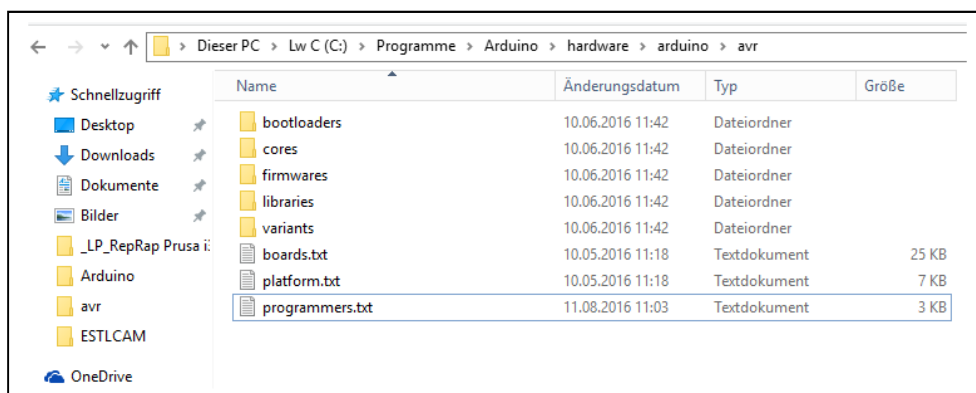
Dieser PC › Lw C (C:) › Programme › Arduino › hardware › arduino › avr

Schnellzugriff
Desktop
Downloads
Dokumente
Bilder
_LP_RepRap Prusa i
Arduino
avr
ESTLCAM
OneDrive

| Name | Änderungsdatum | Typ | Größe |
|---|---|---|---|
| bootloaders | 10.06.2016 11:42 | Dateiordner | |
| cores | 10.06.2016 11:42 | Dateiordner | |
| firmwares | 10.06.2016 11:42 | Dateiordner | |
| libraries | 10.06.2016 11:42 | Dateiordner | |
| variants | 10.06.2016 11:42 | Dateiordner | |
| boards.txt | 10.05.2016 11:18 | Textdokument | 25 KB |
| platform.txt | 10.05.2016 11:18 | Textdokument | 7 KB |
| programmers.txt | 11.08.2016 11:03 | Textdokument | 3 KB |